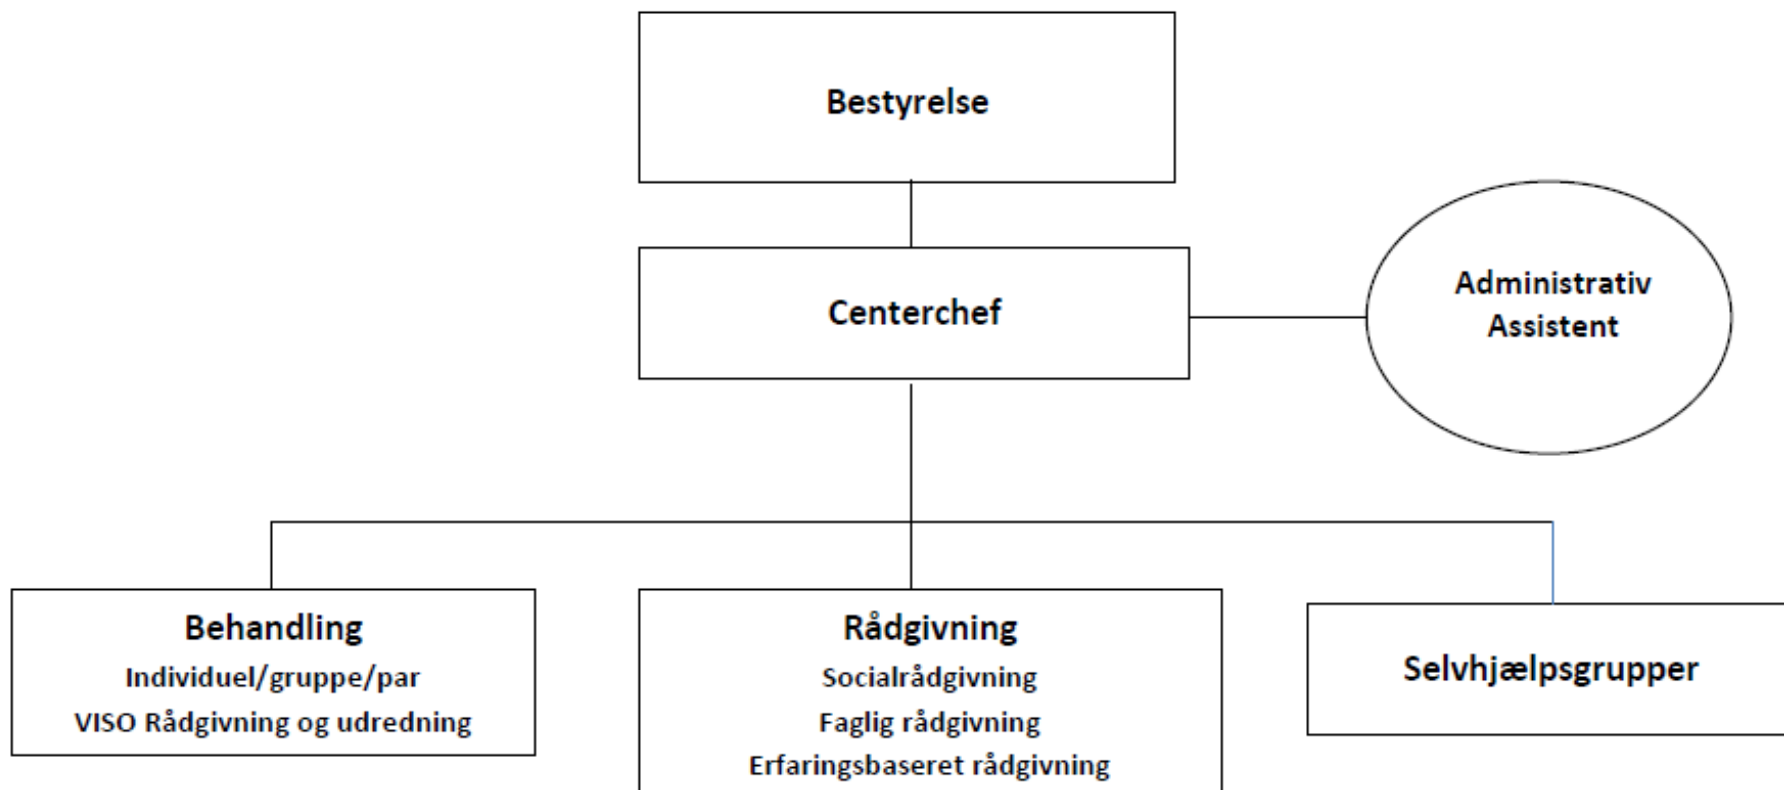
Bestyrelse

Centerchef

Administrativ Assistent

Behandling
Individuel/gruppe/par
VISO Rådgivning og udredning

Rådgivning
Socialrådgivning
Faglig rådgivning
Erfaringsbaseret rådgivning

Selvhjælpsgrupper